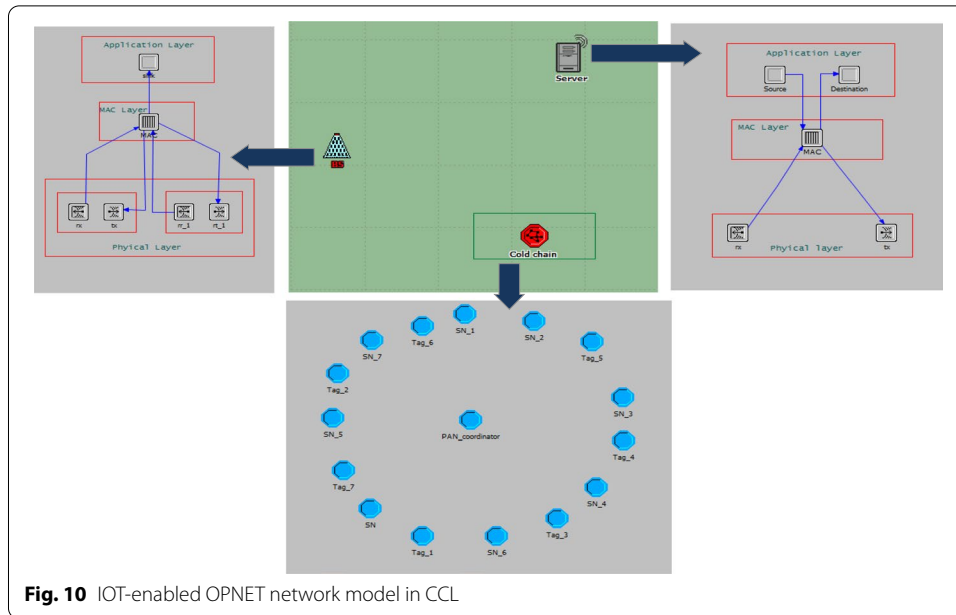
Application Layer

sink

MAC Layer

MAC

rx

tx

rr_1

rt_1

Phyical Layer

Server

Cold chain

Application Layer

Source

Destination

MAC Layer

MAC

rx

Phyical layer

tx

SN_1

Tag_6

SN_2

SN_7

Tag_5

Tag_2

SN_3

SN_5

PAN_coordinator

Tag_4

Tag_7

SN_4

SN

Tag_3

Tag_1

SN_6

**Fig. 10** IOT-enabled OPNET network model in CCL